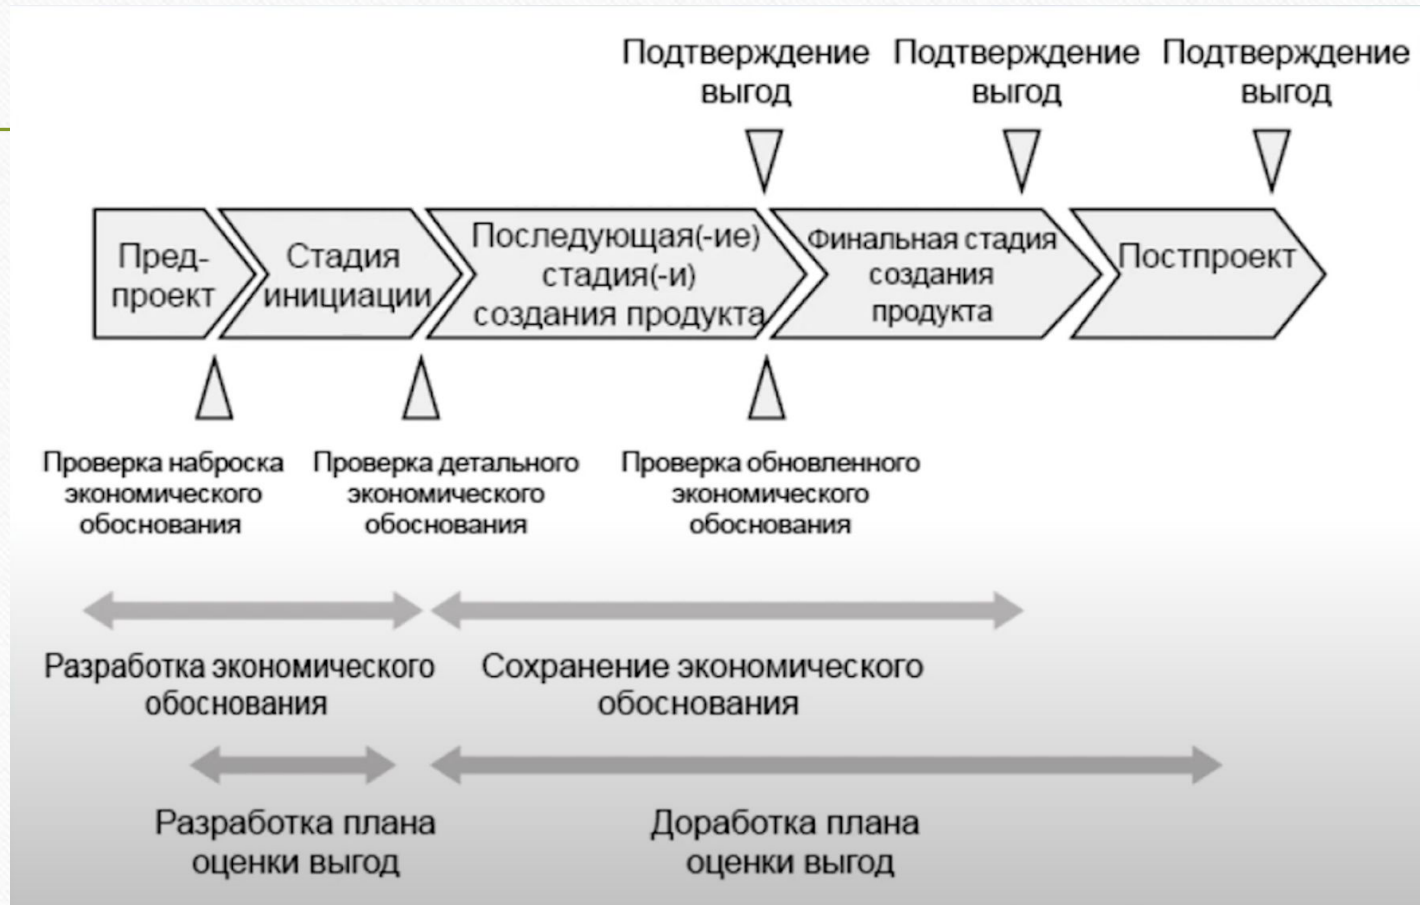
Подтверждение выгод

Подтверждение выгод

Подтверждение выгод

Пред-проект

Стадия инициации

Последующая(-ие) стадия(-и) создания продукта

Финальная стадия создания продукта

Постпроект

Проверка наброска экономического обоснования

Проверка детального экономического обоснования

Проверка обновленного экономического обоснования

Разработка экономического обоснования

Сохранение экономического обоснования

Разработка плана оценки выгод

Доработка плана оценки выгод